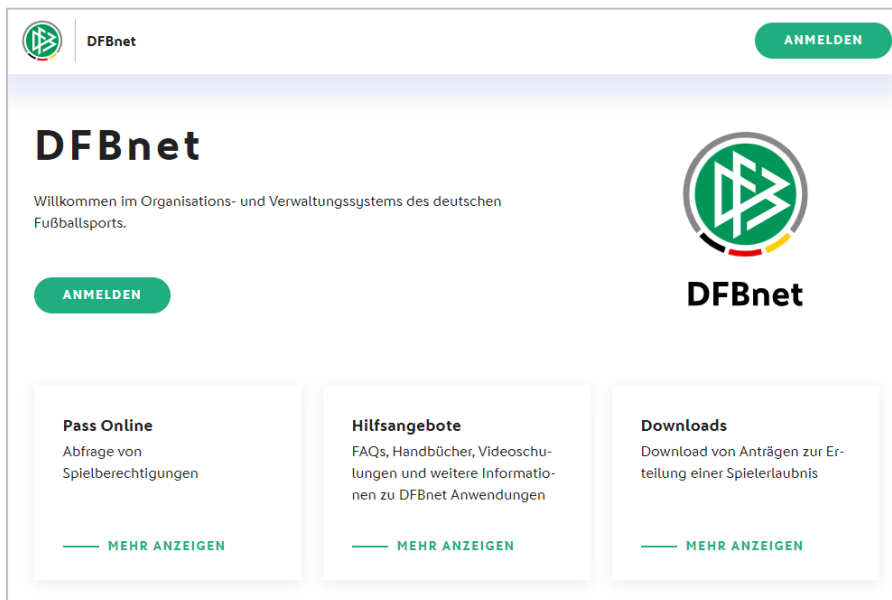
DFBnet

ANMELDEN

DFBnet

Willkommen im Organisations- und Verwaltungssystems des deutschen Fußballsports.

ANMELDEN

DFBnet

Pass Online
Abfrage von Spielberechtigungen

MEHR ANZEIGEN

Hilfsangebote
FAQs, Handbücher, Videoschulungen und weitere Informationen zu DFBnet Anwendungen

MEHR ANZEIGEN

Downloads
Download von Anträgen zur Erteilung einer Spielerlaubnis

MEHR ANZEIGEN